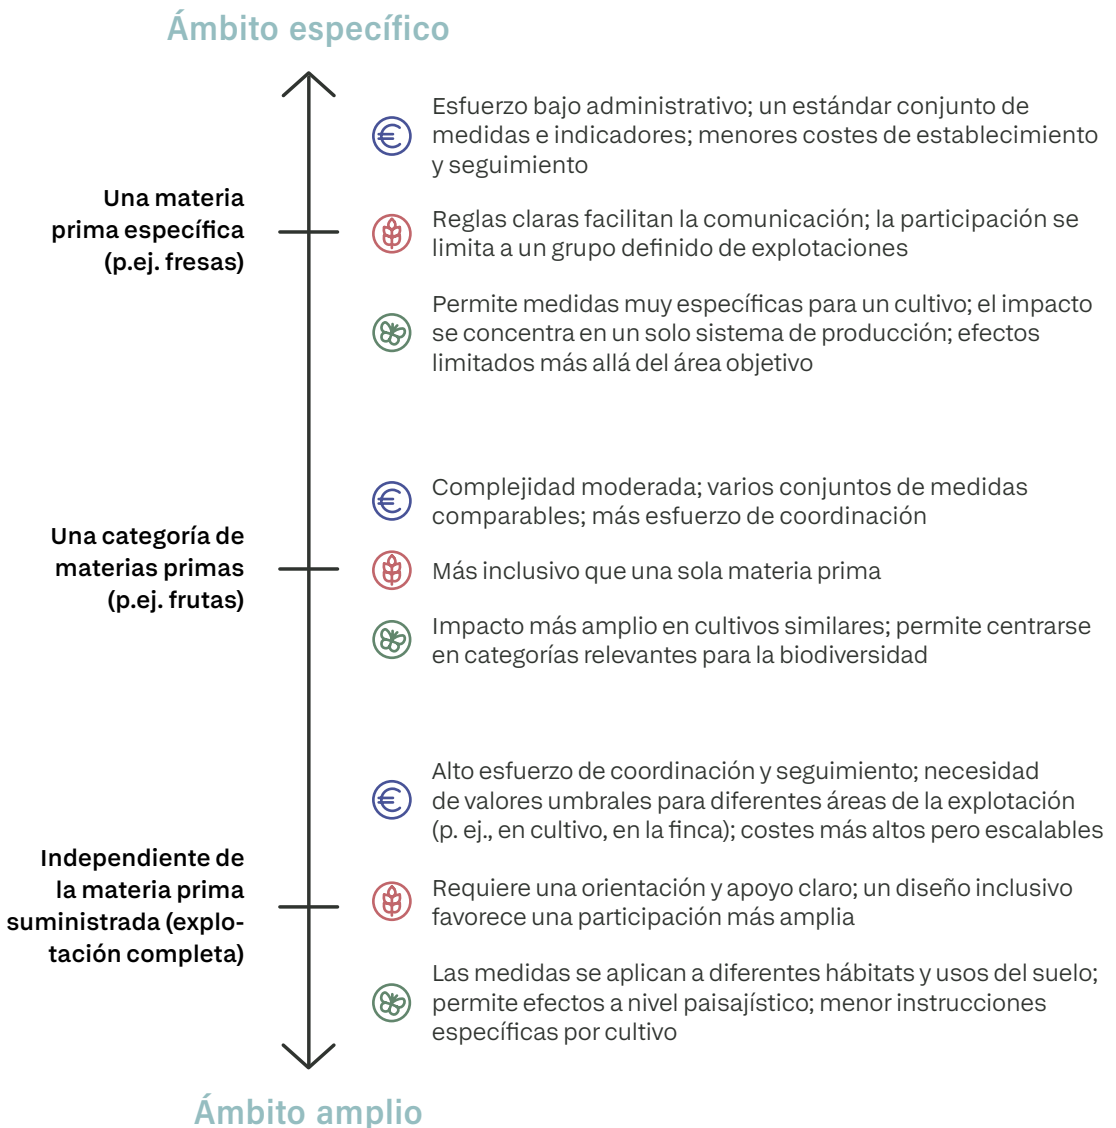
Ámbito específico

Una materia prima específica (p.ej. fresas)

Esfuerzo bajo administrativo; un estándar conjunto de medidas e indicadores; menores costes de establecimiento y seguimiento

Reglas claras facilitan la comunicación; la participación se limita a un grupo definido de explotaciones

Permite medidas muy específicas para un cultivo; el impacto se concentra en un solo sistema de producción; efectos limitados más allá del área objetivo

Una categoría de materias primas (p.ej. frutas)

Complejidad moderada; varios conjuntos de medidas comparables; más esfuerzo de coordinación

Más inclusivo que una sola materia prima

Impacto más amplio en cultivos similares; permite centrarse en categorías relevantes para la biodiversidad

Independiente de la materia prima suministrada (explotación completa)

Alto esfuerzo de coordinación y seguimiento; necesidad de valores umbrales para diferentes áreas de la explotación (p. ej., en cultivo, en la finca); costes más altos pero escalables

Requiere una orientación y apoyo claro; un diseño inclusivo favorece una participación más amplia

Las medidas se aplican a diferentes hábitats y usos del suelo; permite efectos a nivel paisajístico; menor instrucciones específicas por cultivo

Ámbito amplio